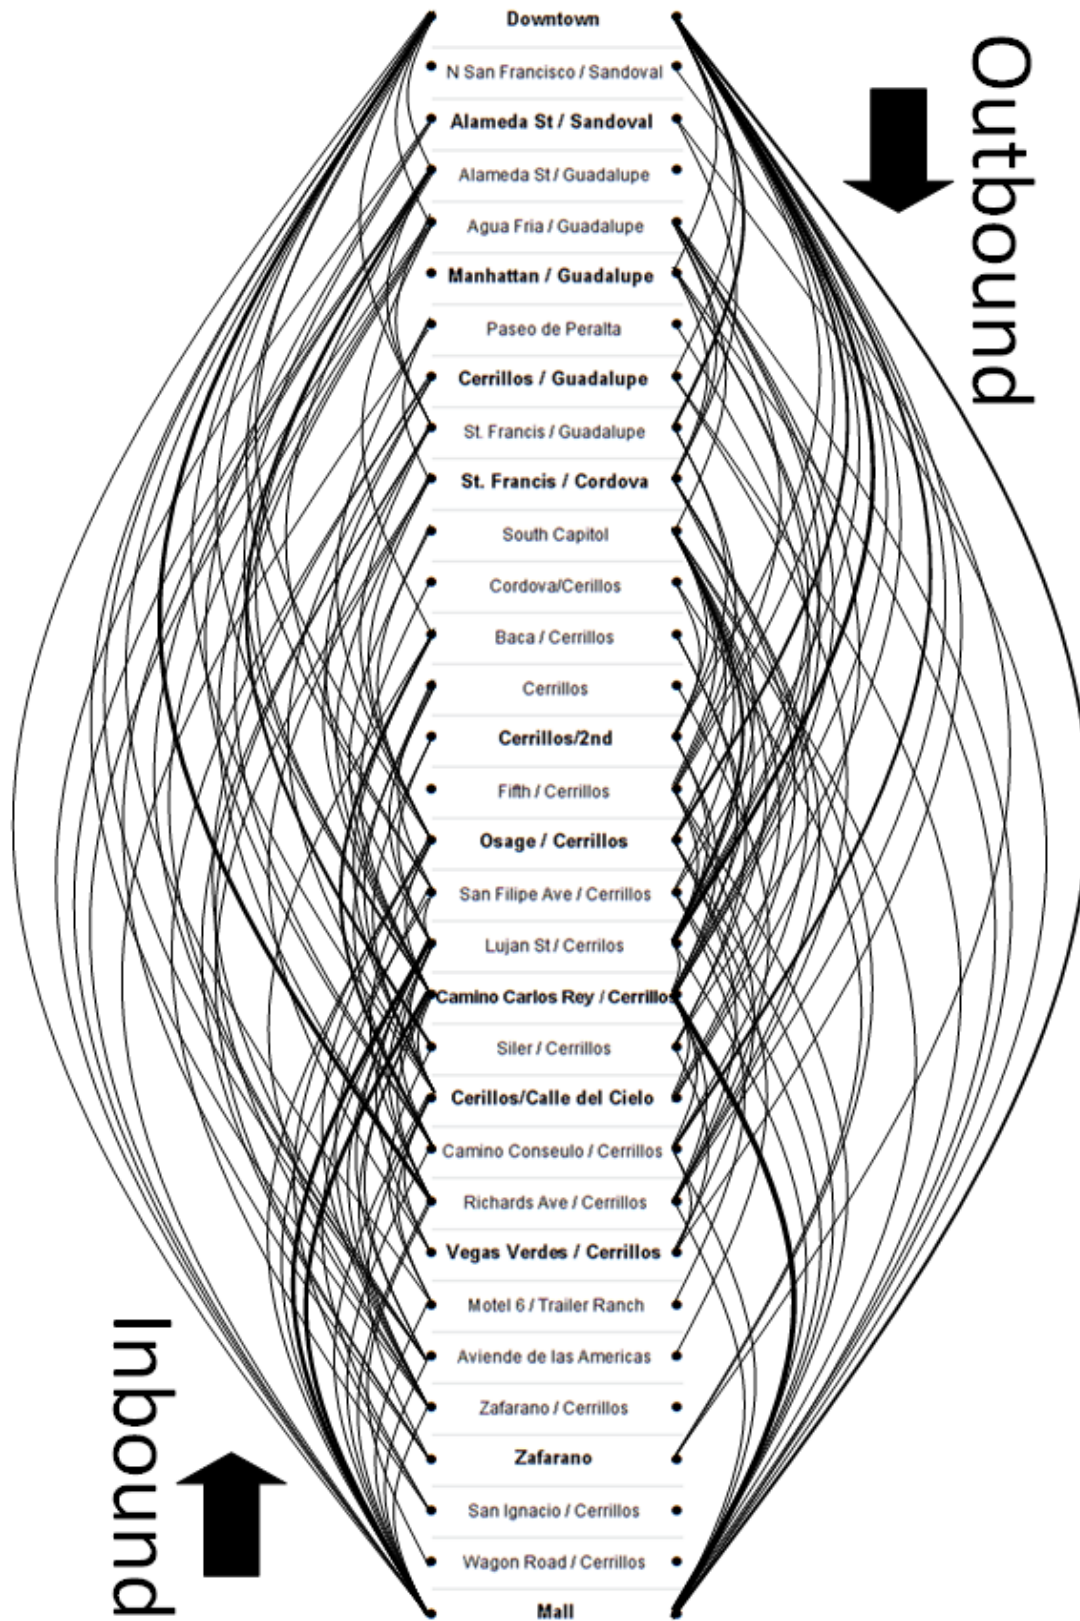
Downtown
N San Francisco / Sandoval
Alameda St / Sandoval
Alameda St / Guadalupe
Agua Fria / Guadalupe
Manhattan / Guadalupe
Paseo de Peralta
Cerrillos / Guadalupe
St. Francis / Guadalupe
St. Francis / Cordova
South Capitol
Cordova/Cerrillos
Baca / Cerrillos
Cerrillos
Cerrillos/2nd
Fifth / Cerrillos
Osage / Cerrillos
San Filipe Ave / Cerrillos
Lujan St / Cerrilos
Camino Carlos Rey / Cerrillos
Siler / Cerrillos
Cerillos/Calle del Cielo
Camino Conseulo / Cerrillos
Richards Ave / Cerrillos
Vegas Verdes / Cerrillos
Motel 6 / Trailer Ranch
Aviende de las Americas
Zafarano / Cerrillos
Zafarano
San Ignacio / Cerrillos
Wagon Road / Cerrillos
Mall

Outbound

Inbound